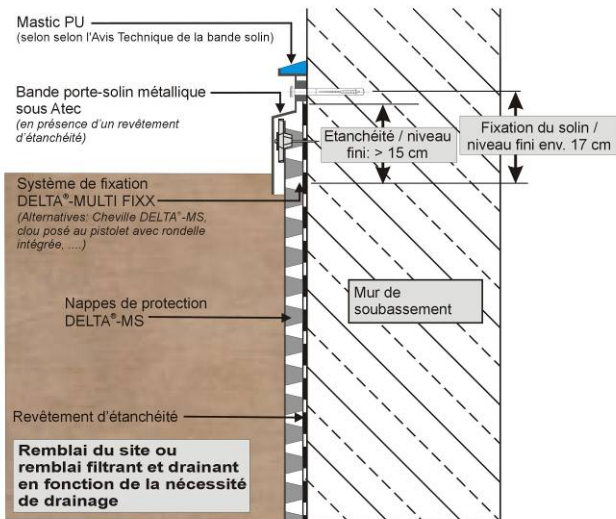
Mastic PU
(selon selon l'Avis Technique de la bande solin)

Bande porte-solin métallique sous Atec
(en présence d'un revêtement d'étanchéité)

Etanchéité / niveau fini: > 15 cm

Fixation du solin / niveau fini env. 17 cm

Système de fixation DELTA®-MULTI FIXX
(Alternatives: Cheville DELTA®-MS, clou posé au pistolet avec rondelle intégrée, ....)

Nappes de protection DELTA®-MS

Mur de soubassement

Revêtement d'étanchéité

Remblai du site ou remblai filtrant et drainant en fonction de la nécessité de drainage